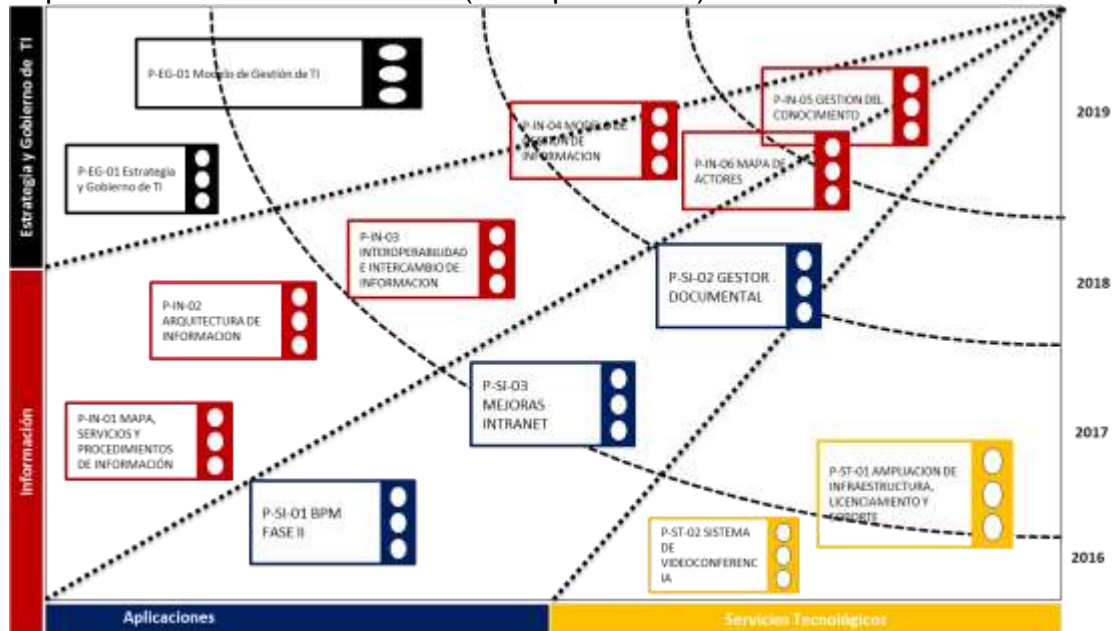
Estrategia y Gobierno de TI

Información

P-EG-01 Modelo de Gestión de TI

P-EG-01 Estrategia y Gobierno de TI

P-IN-04 MODELO DE GESTION DE INFORMACION

P-IN-05 GESTION DEL CONOCIMIENTO

P-IN-06 MAPA DE ACTORES

2019

P-IN-03 INTEROPERABILIDAD E INTERCAMBIO DE INFORMACION

P-SI-02 GESTOR DOCUMENTAL

2018

P-IN-02 ARQUITECTURA DE INFORMACION

P-SI-03 MEJORAS INTRANET

P-IN-01 MAPA, SERVICIOS Y PROCEDIMIENTOS DE INFORMACIÓN

2017

P-ST-01 AMPLIACION DE INFRAESTRUCTURA, LICENCIAMIENTO Y SOPORTE

P-SI-01 BPM FASE II

P-ST-02 SISTEMA DE VIDEOCONFERENCIA

2016

Aplicaciones

Servicios Tecnológicos